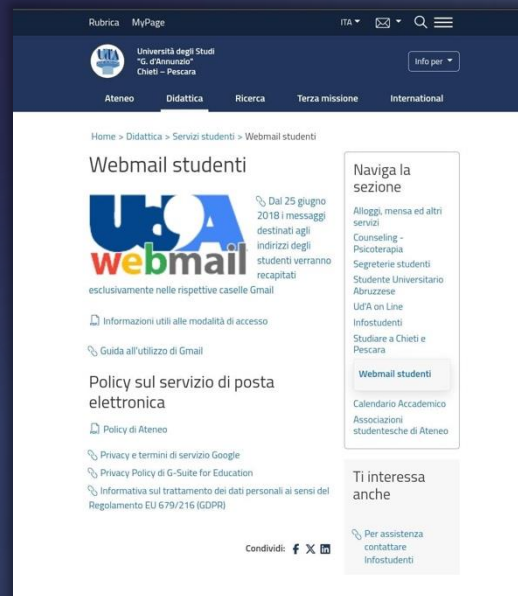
Rubrica MyPage

ITA

Università degli Studi "G. d'Annunzio" Chieti – Pescara

Info per

Ateneo Didattica Ricerca Terza missione International

Home > Didattica > Servizi studenti > Webmail studenti

Webmail studenti

UdA webmail

Dal 25 giugno 2018 i messaggi destinati agli indirizzi degli studenti verranno recapitati esclusivamente nelle rispettive caselle Gmail

Informazioni utili alle modalità di accesso

Guida all'utilizzo di Gmail

Policy sul servizio di posta elettronica

Policy di Ateneo

Privacy e termini di servizio Google

Privacy Policy di G-Suite for Education

Informativa sul trattamento dei dati personali ai sensi del Regolamento EU 679/216 (GDPR)

Condividi:

Naviga la sezione

Alloggi, mensa ed altri servizi

Counseling - Psicoterapia

Segreterie studenti

Studente Universitario Abruzzese

Ud'A on Line

Infostudenti

Studiare a Chieti e Pescara

Webmail studenti

Calendario Accademico

Associazioni studentesche di Ateneo

Ti interessa anche

Per assistenza contattare Infostudenti